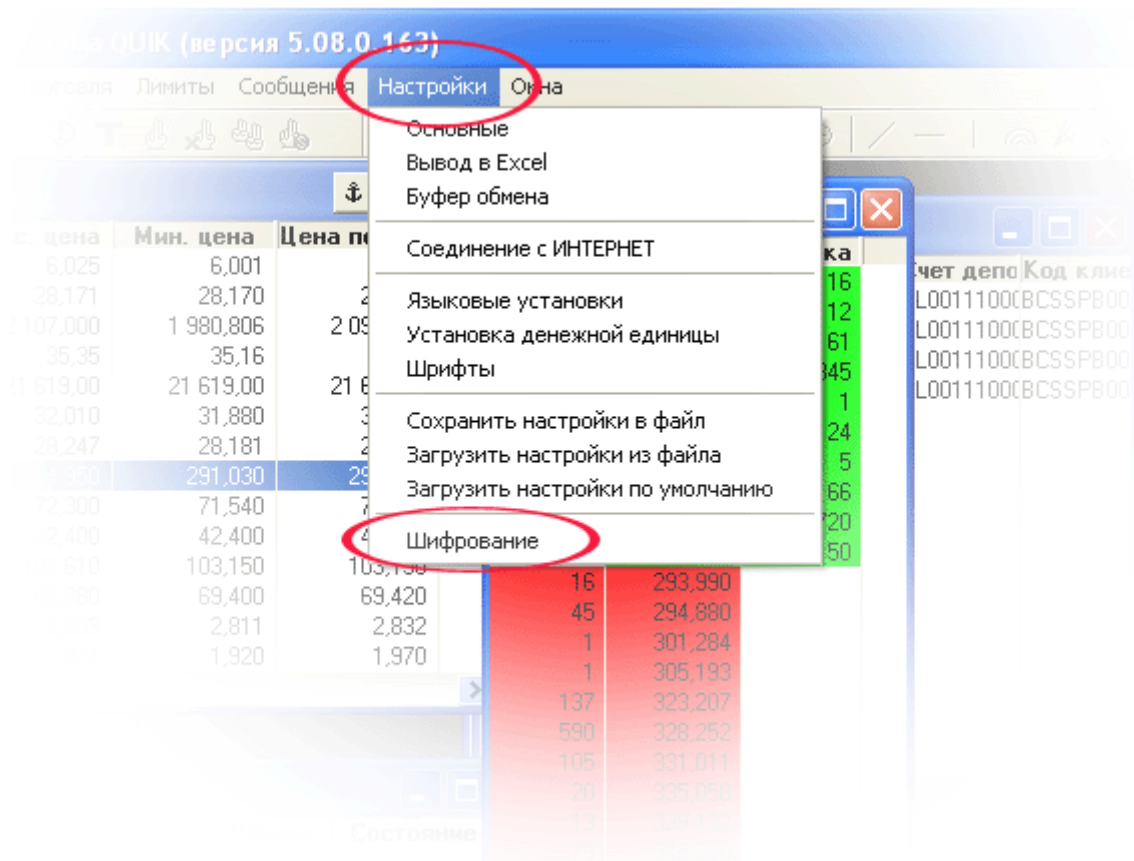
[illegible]а QUIK (версия 5.08.0.163)

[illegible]рговля Лимиты Сообщения Настройки Окна

Основные
Вывод в Excel
Буфер обмена

Соединение с ИНТЕРНЕТ

Языковые установки
Установка денежной единицы
Шрифты

Сохранить настройки в файл
Загрузить настройки из файла
Загрузить настройки по умолчанию

Шифрование

| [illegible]с. цена | Мин. цена | Цена п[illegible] |
|---|---|---|
| 6,025 | 6,001 | |
| 28,171 | 28,170 | 2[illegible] |
| 2 107,000 | 1 980,806 | 2 09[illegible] |
| 35,35 | 35,16 | |
| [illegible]1 619,00 | 21 619,00 | 21 6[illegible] |
| 32,010 | 31,880 | 3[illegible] |
| 28,247 | 28,181 | 2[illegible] |
| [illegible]350 | 291,030 | 29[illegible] |
| 72,300 | 71,540 | 7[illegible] |
| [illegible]2,400 | 42,400 | 4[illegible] |
| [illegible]610 | 103,150 | 103,150 |
| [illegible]380 | 69,400 | 69,420 |
| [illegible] | 2,811 | 2,832 |
| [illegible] | 1,920 | 1,970 |

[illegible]ка
16
12
61
345
1
24
5
66
720
50

| | |
|---|---|
| 16 | 293,990 |
| 45 | 294,880 |
| 1 | 301,284 |
| 1 | 305,193 |
| 137 | 323,207 |
| 590 | 328,252 |
| 105 | 331,011 |
| 20 | 335,050 |
| 13 | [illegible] |

Счет депо Код клие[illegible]
L0011100( BCSSPB00
L0011100( BCSSPB00
L0011100( BCSSPB00
L0011100( BCSSPB00

Состояние